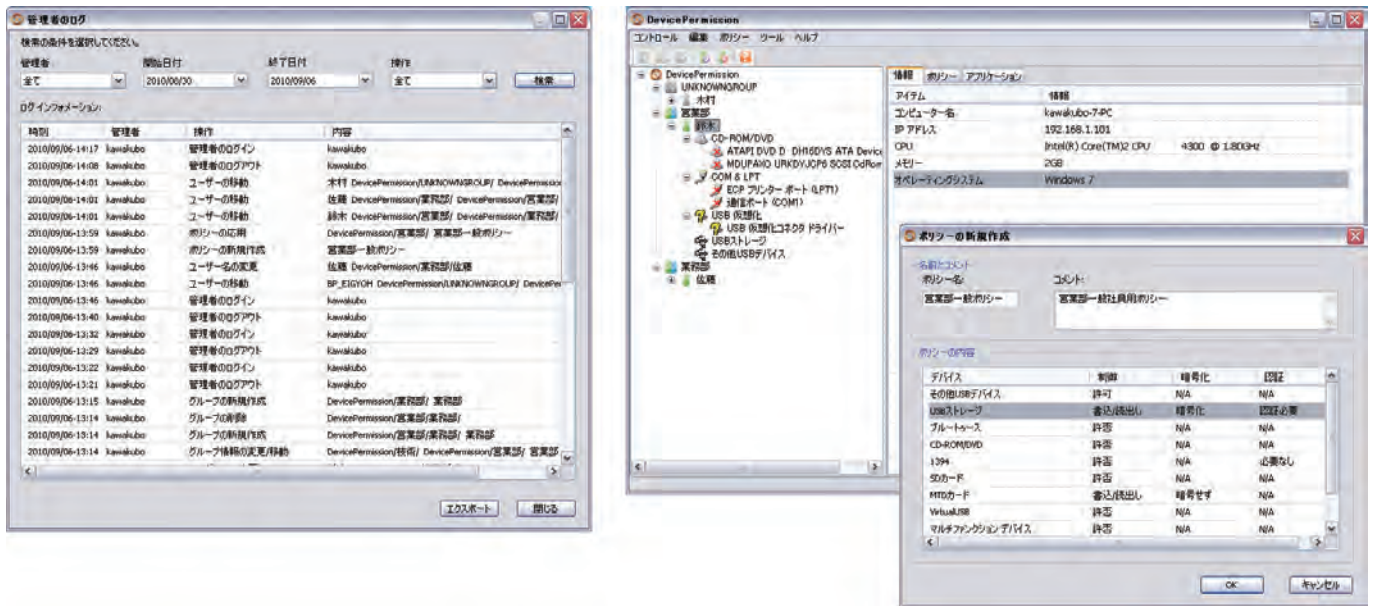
管理者のログ

検索の条件を選択してください。

管理者 全て
開始日付 2010/09/30
終了日付 2010/09/06
操作 全て
検索

ログインフォメーション

| 時刻 | 管理者 | 操作 | 内容 |
|---|---|---|---|
| 2010/09/06-14:17 | kawakubo | 管理者のログイン | kawakubo |
| 2010/09/06-14:08 | kawakubo | 管理者のログアウト | kawakubo |
| 2010/09/06-14:01 | kawakubo | ユーザーの移動 | 木村 DevicePermission/UNKNOWNGROUP/ DevicePermissio |
| 2010/09/06-14:01 | kawakubo | ユーザーの移動 | 佐藤 DevicePermission/営業部/ DevicePermission/営業部/ |
| 2010/09/06-14:01 | kawakubo | ユーザーの移動 | 鈴木 DevicePermission/営業部/ DevicePermission/営業部/ |
| 2010/09/06-13:59 | kawakubo | ポリシーの応用 | DevicePermission/営業部/ 営業部一般ポリシー |
| 2010/09/06-13:59 | kawakubo | ポリシーの新規作成 | 営業部一般ポリシー |
| 2010/09/06-13:46 | kawakubo | ユーザー名の変更 | 佐藤 DevicePermission/業務部/佐藤 |
| 2010/09/06-13:46 | kawakubo | ユーザーの移動 | BP_EIGYOH DevicePermission/UNKNOWNGROUP/ DevicePer |
| 2010/09/06-13:46 | kawakubo | 管理者のログイン | kawakubo |
| 2010/09/06-13:40 | kawakubo | 管理者のログアウト | kawakubo |
| 2010/09/06-13:32 | kawakubo | 管理者のログイン | kawakubo |
| 2010/09/06-13:29 | kawakubo | 管理者のログアウト | kawakubo |
| 2010/09/06-13:22 | kawakubo | 管理者のログイン | kawakubo |
| 2010/09/06-13:21 | kawakubo | 管理者のログアウト | kawakubo |
| 2010/09/06-13:15 | kawakubo | グループの新規作成 | DevicePermission/業務部/ 業務部 |
| 2010/09/06-13:14 | kawakubo | グループの削除 | DevicePermission/営業部/業務部/ |
| 2010/09/06-13:14 | kawakubo | グループの新規作成 | DevicePermission/営業部/業務部/ 業務部 |
| 2010/09/06-13:14 | kawakubo | グループ情報の変更/移動 | DevicePermission/技術/ DevicePermission/営業部/ 営業部 |

エクスポート 閉じる

DevicePermission

コントロール 編集 ポリシー ツール ヘルプ

DevicePermission
UNKNOWNGROUP
木村
営業部
鈴木
CD-ROM/DVD
ATAPI DVD D DH16DYS ATA Device
MDUFAXO URKDYJCP6 SCSI CdRom
COM & LPT
ECP プリンター ポート (LPT1)
通信ポート (COM1)
USB 仮想化
USB 仮想化コネクタ ドライバー
USBストレージ
その他USBデバイス
業務部
佐藤

情報 ポリシー アプリケーション

| アイテム | 情報 |
|---|---|
| コンピューター名 | kawakubo-7-PC |
| IP アドレス | 192.168.1.101 |
| CPU | Intel(R) Core(TM)2 CPU 4300 @ 1.80GHz |
| メモリー | 2GB |
| オペレーティングシステム | Windows 7 |

ポリシーの新規作成

名前とコメント
ポリシー名: 営業部一般ポリシー
コメント: 営業部一般社員用ポリシー

ポリシーの内容

| デバイス | 制御 | 暗号化 | 認証 |
|---|---|---|---|
| その他USBデバイス | 許可 | N/A | N/A |
| USBストレージ | 書込/読出し | 暗号化 | 認証必要 |
| ブルートゥース | 許否 | N/A | N/A |
| CD-ROM/DVD | 許否 | N/A | N/A |
| 1394 | 許否 | N/A | 必要なし |
| SDカード | 許否 | N/A | N/A |
| MTDカード | 書込/読出し | 暗号せず | N/A |
| VirtualUSB | 許否 | N/A | N/A |
| マルチファンクションデバイス | 許否 | N/A | N/A |

OK キャンセル